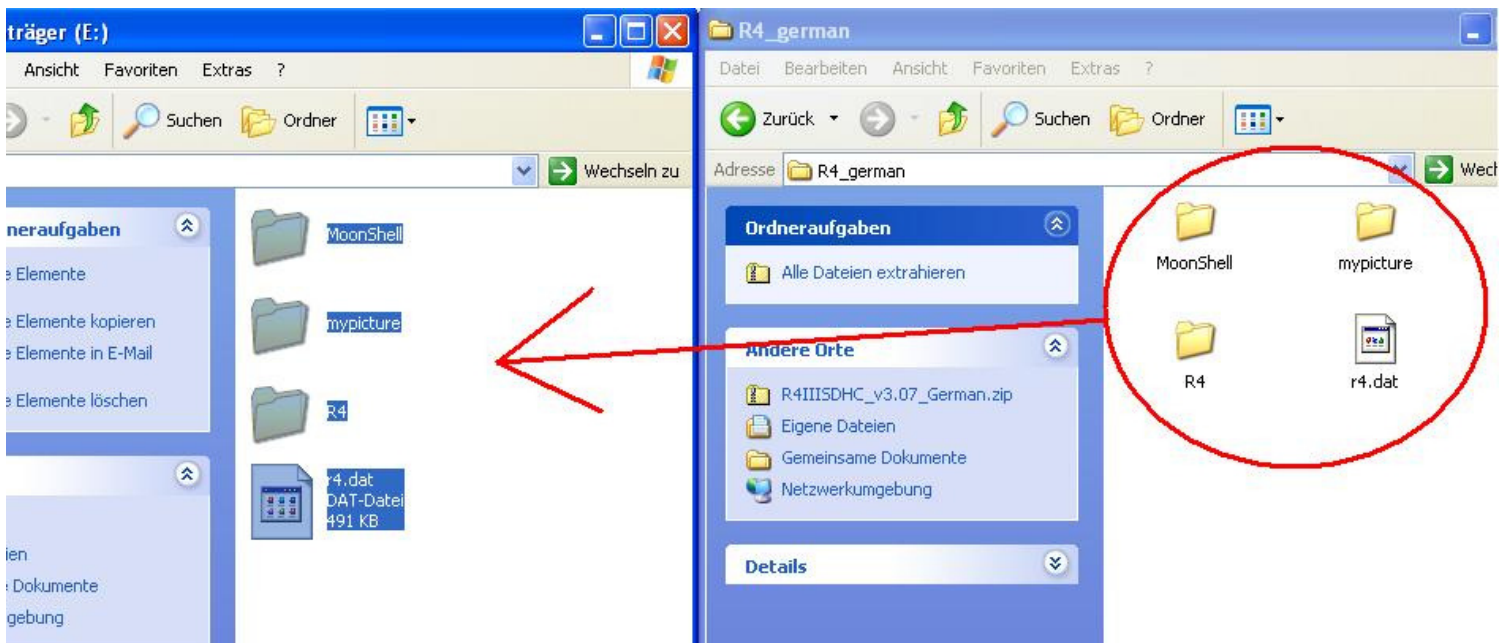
träger (E:)

Ansicht Favoriten Extras ?

Suchen Ordner

Wechseln zu

neraufgaben

e Elemente

e Elemente kopieren
e Elemente in E-Mail

e Elemente löschen

ien
e Dokumente
gebung

MoonShell

mypicture

R4

r4.dat
DAT-Datei
491 KB

R4_german

Datei Bearbeiten Ansicht Favoriten Extras ?

Zurück Suchen Ordner

Adresse R4_german

Wech

Ordneraufgaben

Alle Dateien extrahieren

Andere Orte

R4IIISDHC_v3.07_German.zip
Eigene Dateien
Gemeinsame Dokumente
Netzwerkumgebung

Details

MoonShell
mypicture
R4
r4.dat